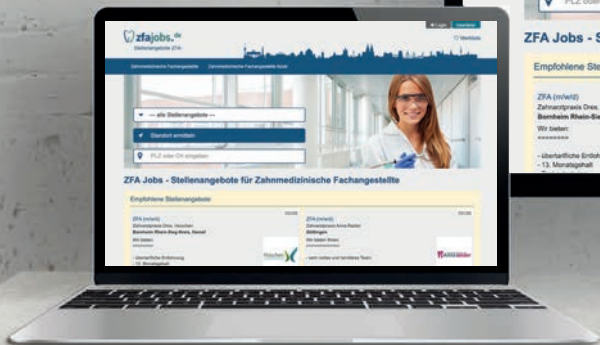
zfajobs.de
Stellenangebote ZFA

Login
Merkliste

Zahnmedizinische Fachangestellte
Zahnmedizinische Fachangestellte Azubi

--- alle Stellenangebote ---
Standort ermitteln
PLZ oder Ort eingeben

ZFA Jobs - Stellenangebote für Zahnmedizinische Fachangestellte

Empfohlene Stellenangebote

ZFA (m/w/d)
Zahnarztpraxis Dres. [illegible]
Bornheim Rhein-Sieg-Kreis, Hersel
Wir bieten:
- übertarifliche Entlohnung
- 13. Monatsgehalt

ZFA (m/w/d)
Zahnarztpraxis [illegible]
Göttingen
Wir bieten Ihnen:
- nett nettes und familiäres Team

PLZ oder
ZFA Jobs - S
Empfohlene Ste
ZFA (m/w/d)
Zahnarztpraxis Dres.
Bornheim Rhein-Sie
Wir bieten:
- übertarifliche Entloh
- 13. Monatsgehalt